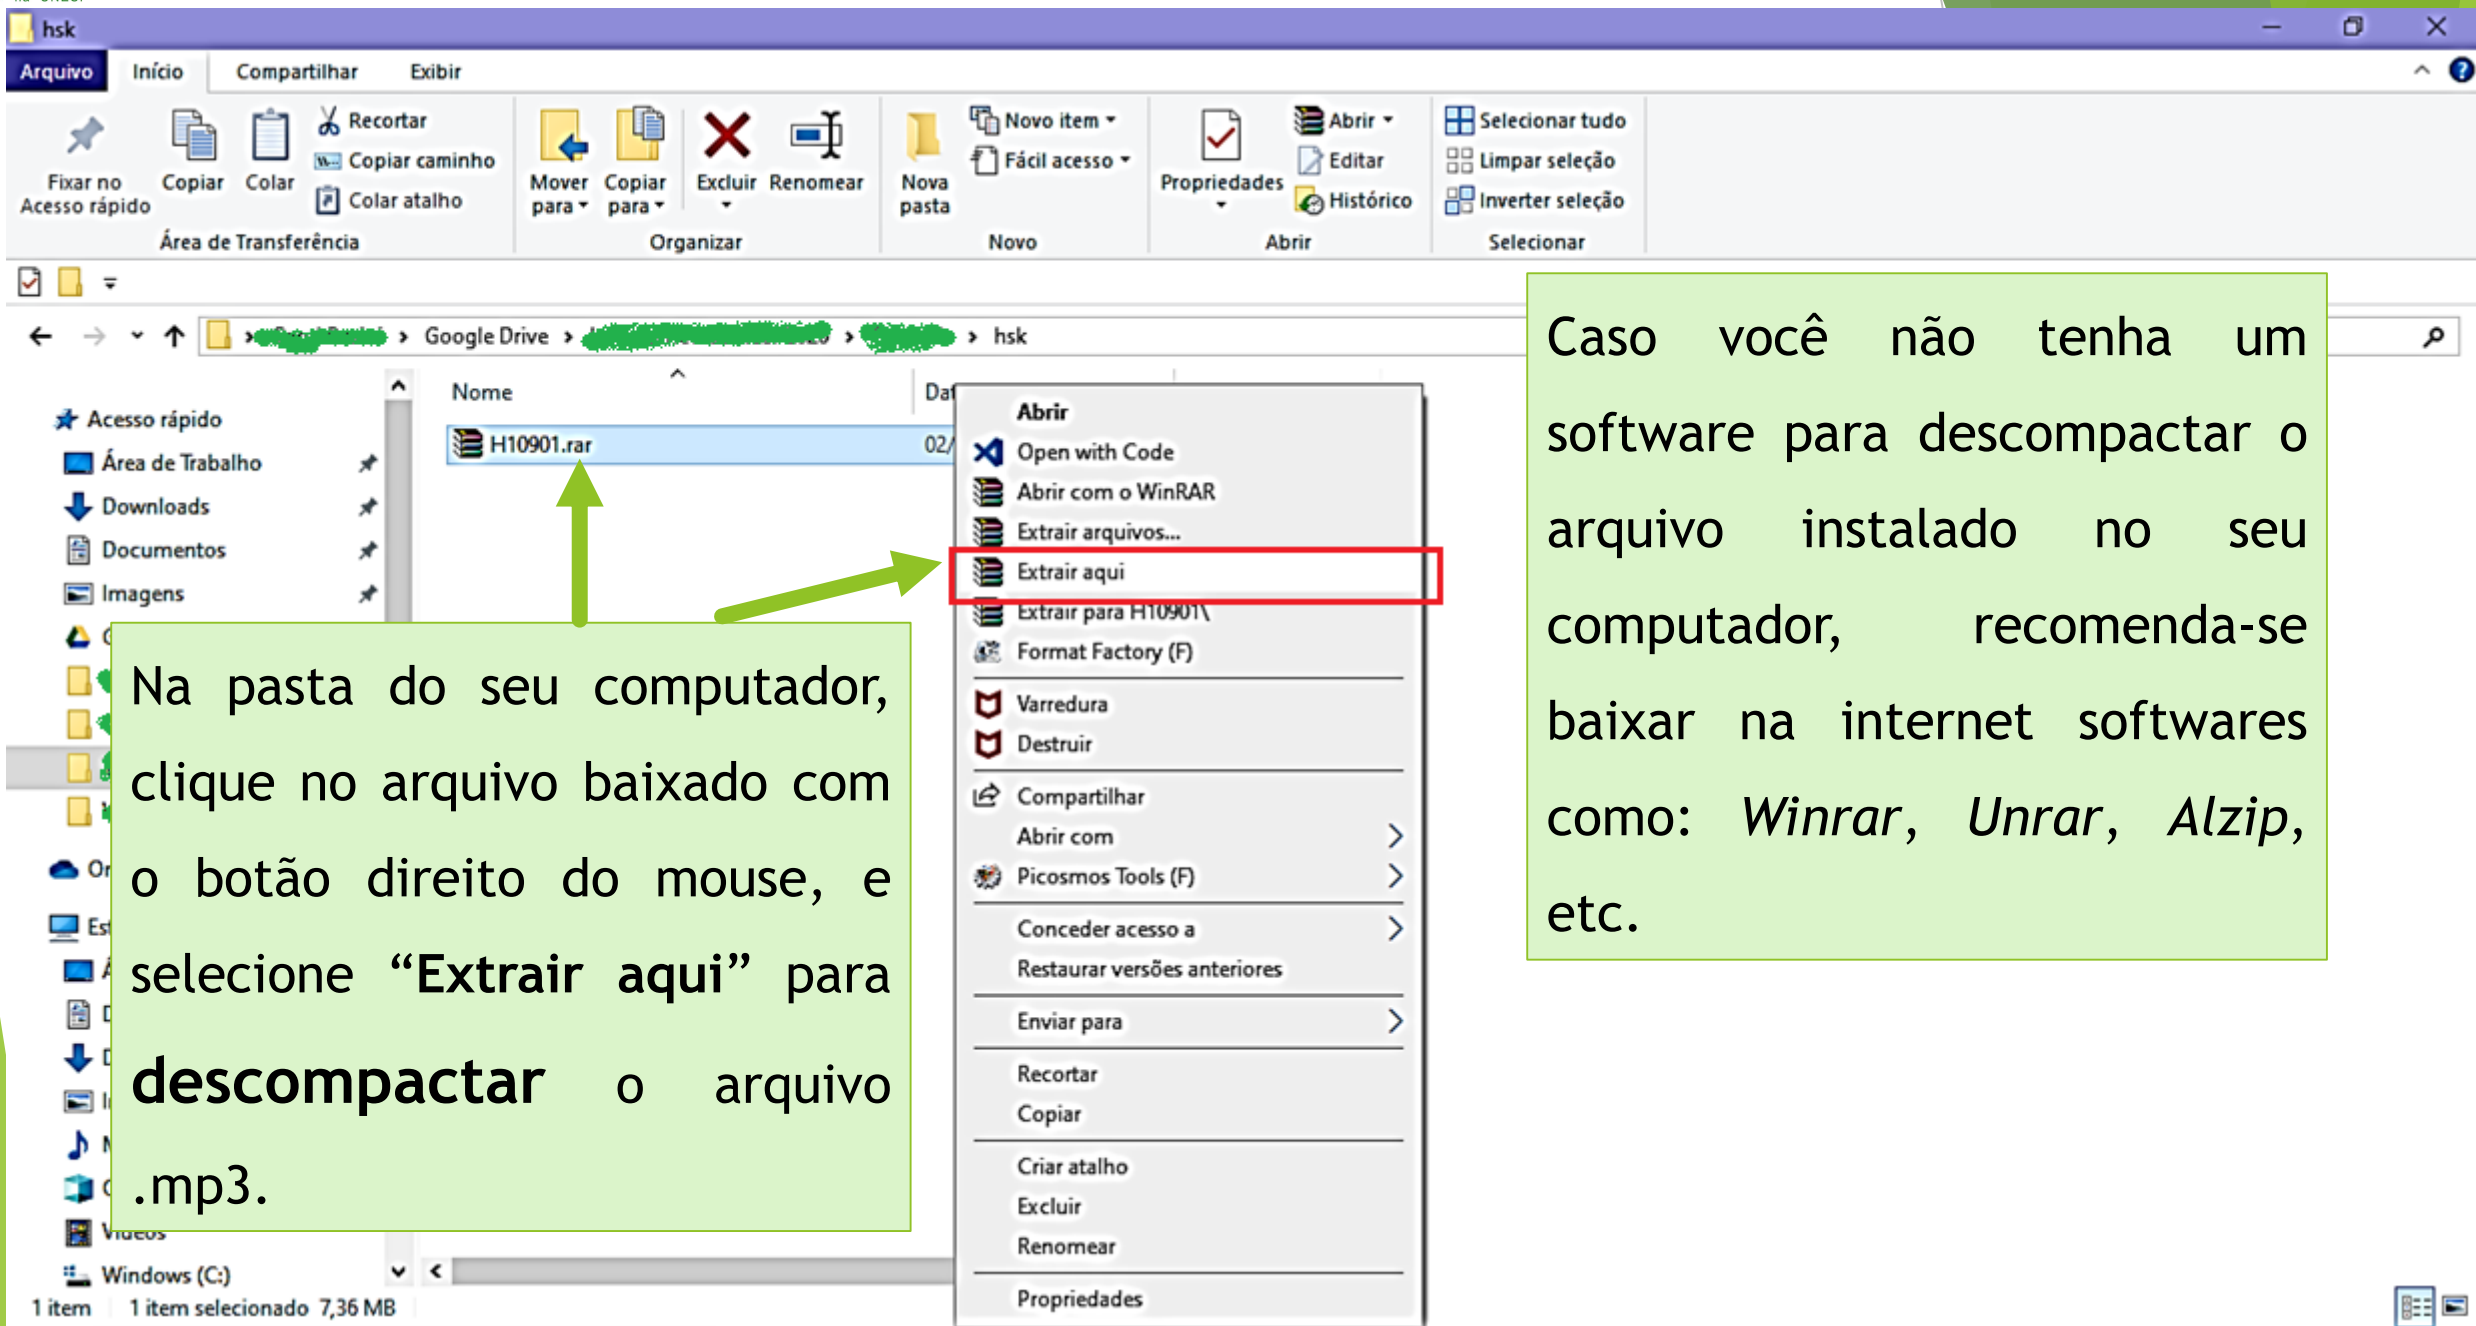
hsk

Arquivo Início Compartilhar Exibir

Fixar no Acesso rápido Copiar Colar Recortar Copiar caminho Colar atalho
Área de Transferência

Mover para Copiar para Excluir Renomear
Organizar

Nova pasta Novo item Fácil acesso
Novo

Propriedades Abrir Editar Histórico
Abrir

Selecionar tudo Limpar seleção Inverter seleção
Selecionar

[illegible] › Google Drive › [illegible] › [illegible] › hsk

Acesso rápido
Área de Trabalho
Downloads
Documentos
Imagens
Vídeos
Windows (C:)

Nome
Dat
H10901.rar
02/

1 item 1 item selecionado 7,36 MB

Abrir
Open with Code
Abrir com o WinRAR
Extrair arquivos...
Extrair aqui
Extrair para H10901\
Format Factory (F)
Varredura
Destruir
Compartilhar
Abrir com
Picosmos Tools (F)
Conceder acesso a
Restaurar versões anteriores
Enviar para
Recortar
Copiar
Criar atalho
Excluir
Renomear
Propriedades

Na pasta do seu computador, clique no arquivo baixado com o botão direito do mouse, e selecione “**Extrair aqui**” para **descompactar** o arquivo .mp3.

Caso você não tenha um software para descompactar o arquivo instalado no seu computador, recomenda-se baixar na internet softwares como: *Winrar*, *Unrar*, *Alzip*, etc.